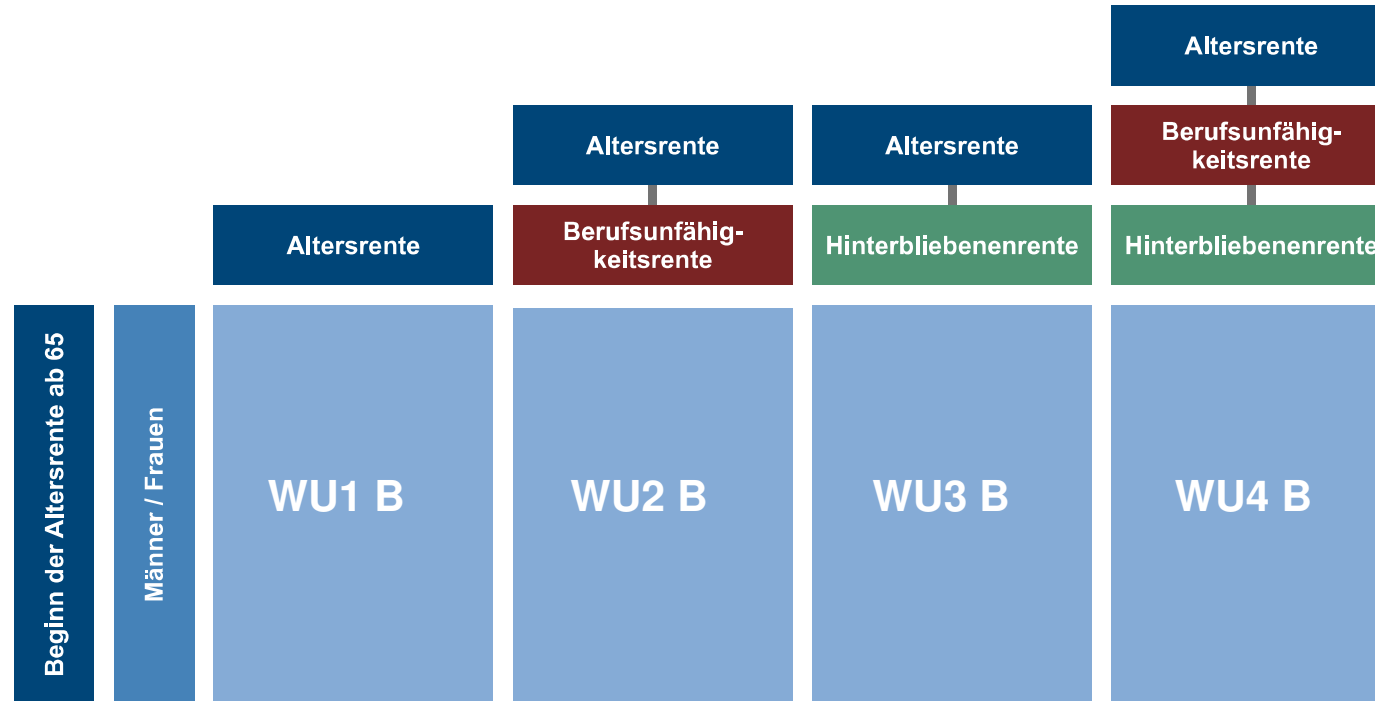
Beginn der Altersrente ab 65

Männer / Frauen

Altersrente

WU1 B

Altersrente

Berufsunfähigkeitsrente

WU2 B

Altersrente

Hinterbliebenenrente

WU3 B

Altersrente

Berufsunfähigkeitsrente

Hinterbliebenenrente

WU4 B